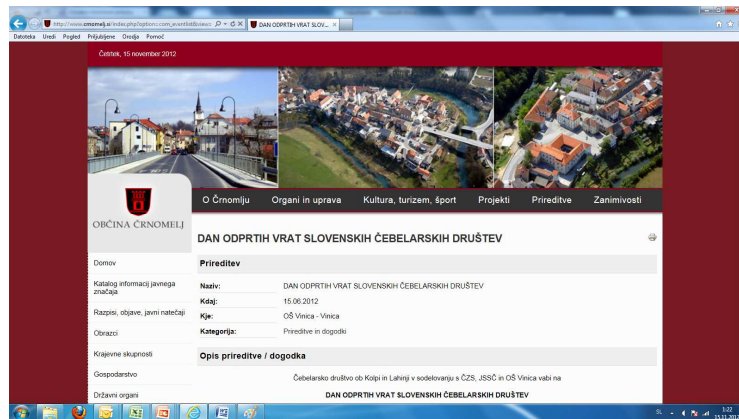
http://www.crnomelj.si/index.php?option=com_eventlist&view= DAN ODPRTIH VRAT SLOV... ×

Datoteka Uredi Pogled Priljubljene Orodja Pomoč

Četrtek, 15 november 2012

OBČINA ČRNOMELJ

O Črnomlju Organi in uprava Kultura, turizem, šport Projekti Prireditve Zanimivosti

DAN ODPRTIH VRAT SLOVENSKIH ČEBELARSKIH DRUŠTEV

Domov

Katalog informacij javnega značaja

Razpisi, objave, javni natečaji

Obrazci

Krajevne skupnosti

Gospodarstvo

Državni organi

Prireditev

| | |
|---|---|
| Naziv: | DAN ODPRTIH VRAT SLOVENSKIH ČEBELARSKIH DRUŠTEV |
| Kdaj: | 15.06.2012 |
| Kje: | OŠ Vinica - Vinica |
| Kategorija: | Prireditve in dogodki |

Opis prireditve / dogodka

Čebelarsko društvo ob Kolpi in Lahinji v sodelovanju s ČZS, JSSČ in OŠ Vinica vabi na

DAN ODPRTIH VRAT SLOVENSKIH ČEBELARSKIH DRUŠTEV

SL 1:22 15.11.2012